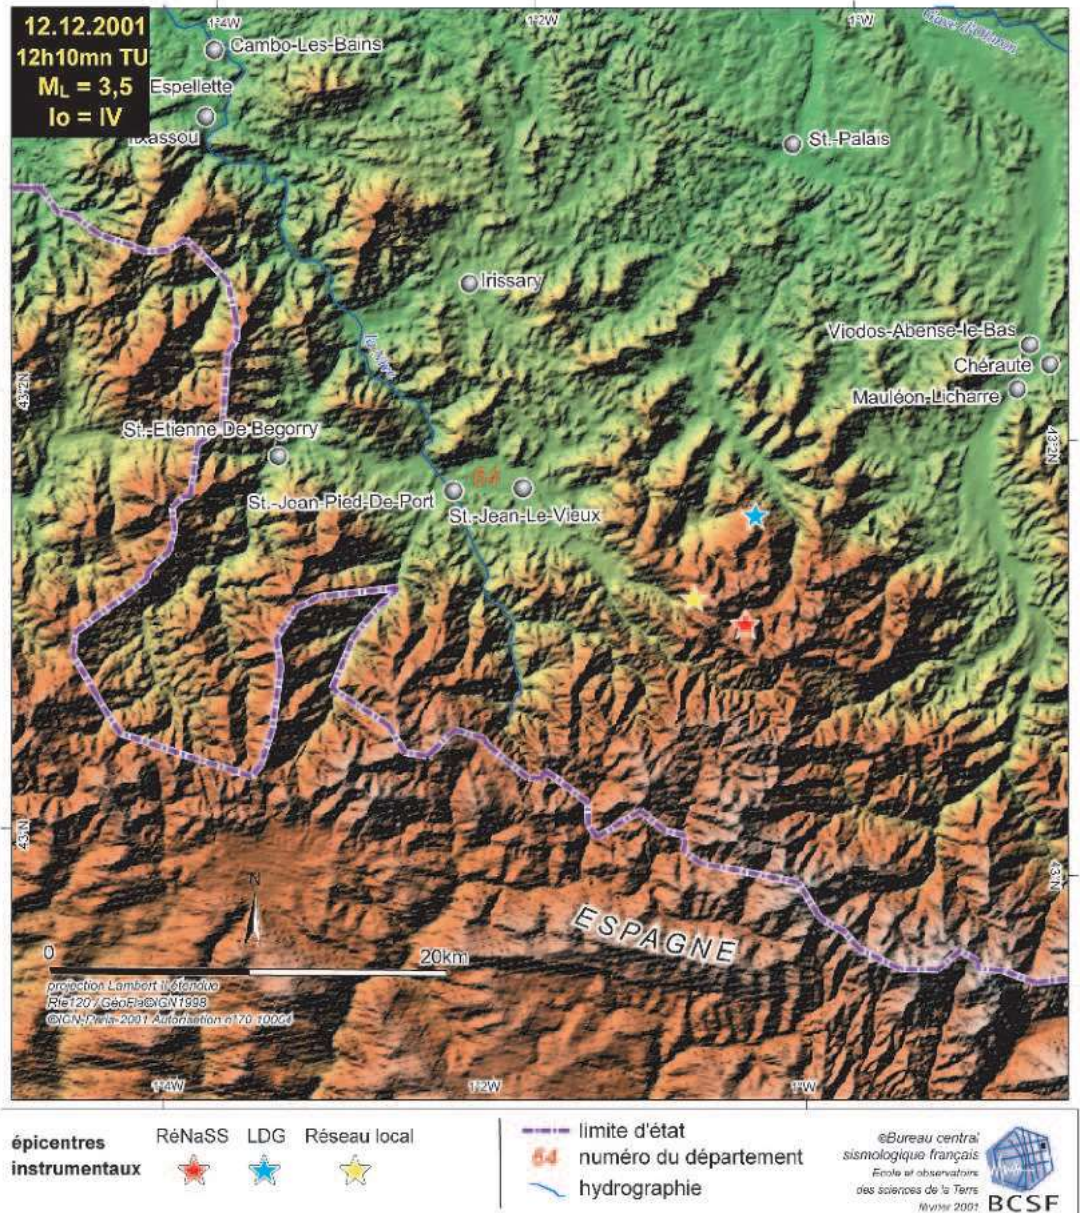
12.12.2001
12h10mn TU
$M_L$ = 3,5
Io = IV

1°4W
1°2W
1°W
Gave d'Oloron

Cambo-Les-Bains
Espellette
Itxassou
St.-Palais
Irissary
Viodos-Abense-le-Bas
Chéraute
Mauléon-Licharre
43°2N
43°2N
St.-Etienne De-Begorry
64
St.-Jean-Pied-De-Port
St.-Jean-Le-Vieux
43°N
43°N
N
ESPAGNE
0
20km
projection Lambert II étendue
Rte120 / GéoFla©IGN1998
©IGN-Paris-2001 Autorisation n°70-10004
1°4W
1°2W
1°W

épicentres instrumentaux
RéNaSS
LDG
Réseau local
limite d'état
64 numéro du département
hydrographie
©Bureau central sismologique français
Ecole et observatoire des sciences de la Terre
février 2001
BCSF